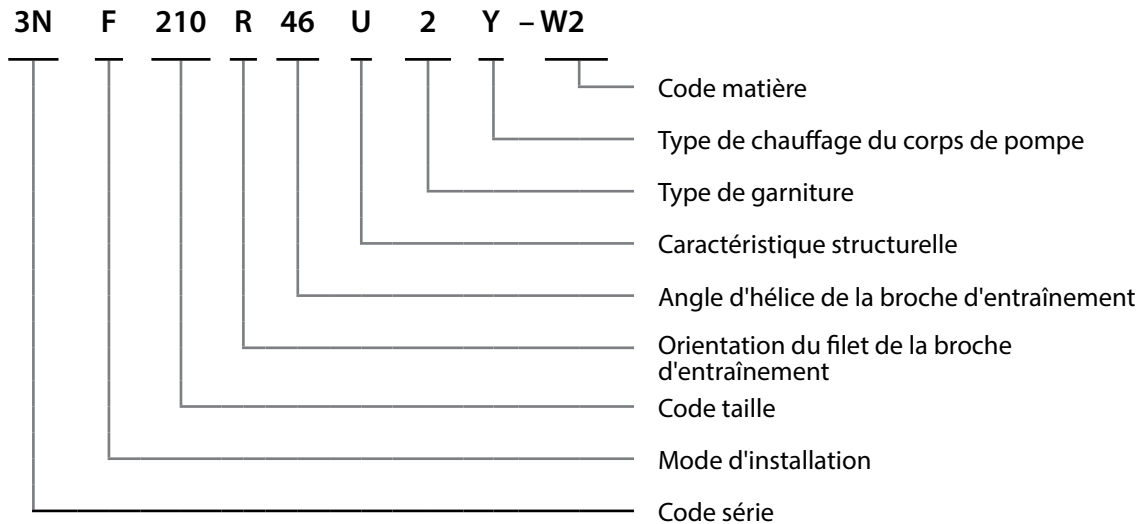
3N F 210 R 46 U 2 Y – W2

Code matière

Type de chauffage du corps de pompe

Type de garniture

Caractéristique structurelle

Angle d'hélice de la broche d'entraînement

Orientation du filet de la broche d'entraînement

Code taille

Mode d'installation

Code série